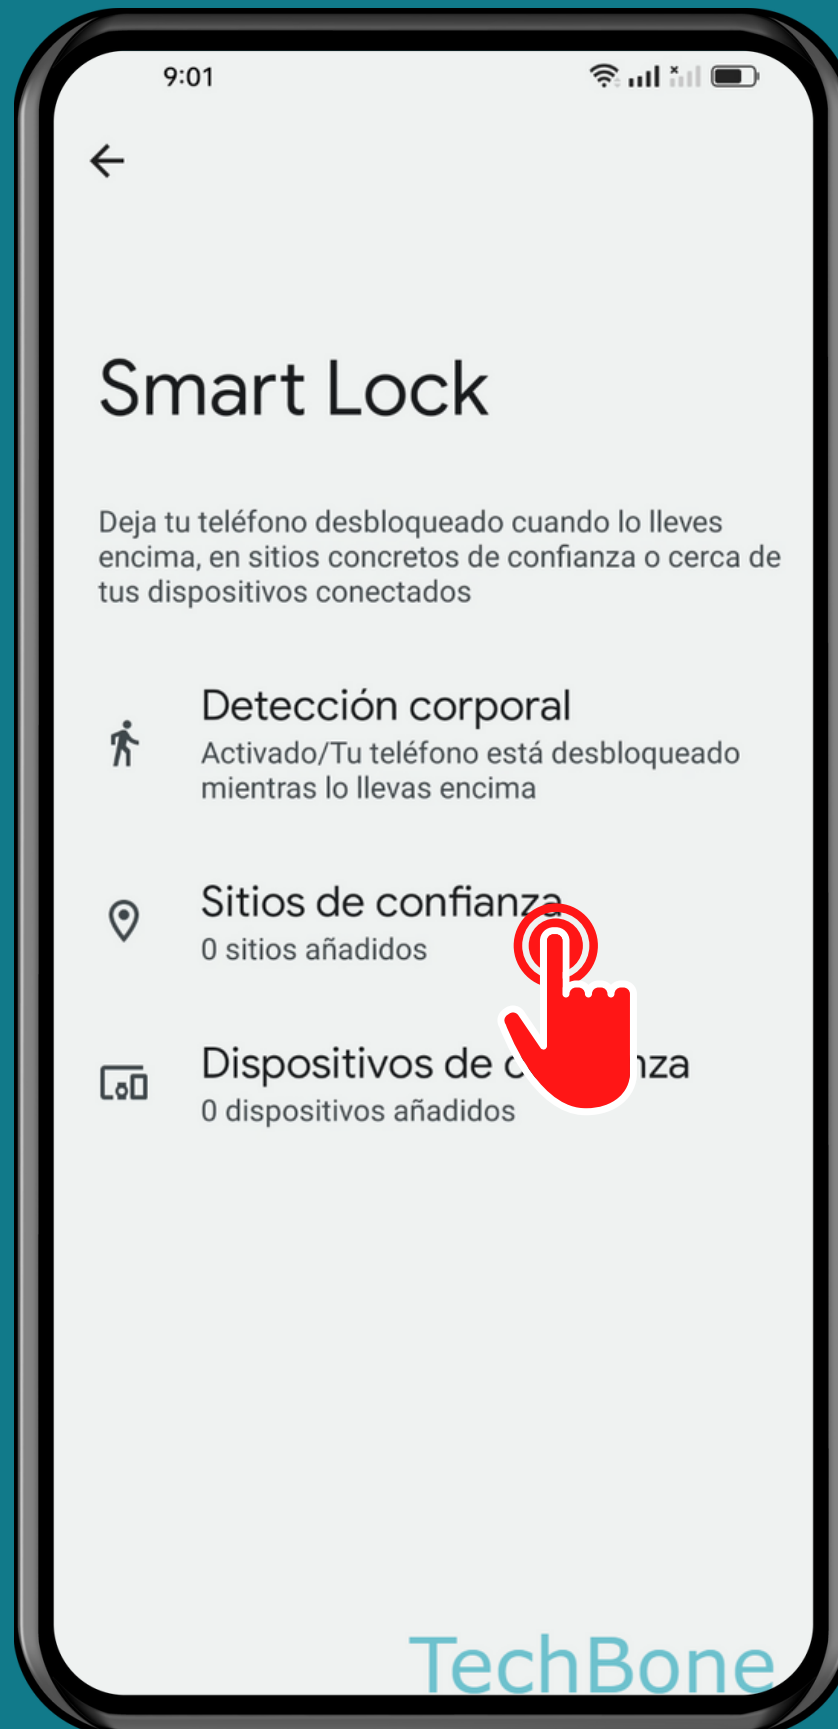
9:01

Smart Lock

Deja tu teléfono desbloqueado cuando lo lleves encima, en sitios concretos de confianza o cerca de tus dispositivos conectados

Detección corporal
Activado/Tu teléfono está desbloqueado mientras lo llevas encima

Sitios de confianza
0 sitios añadidos

Dispositivos de c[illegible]nza
0 dispositivos añadidos

TechBone